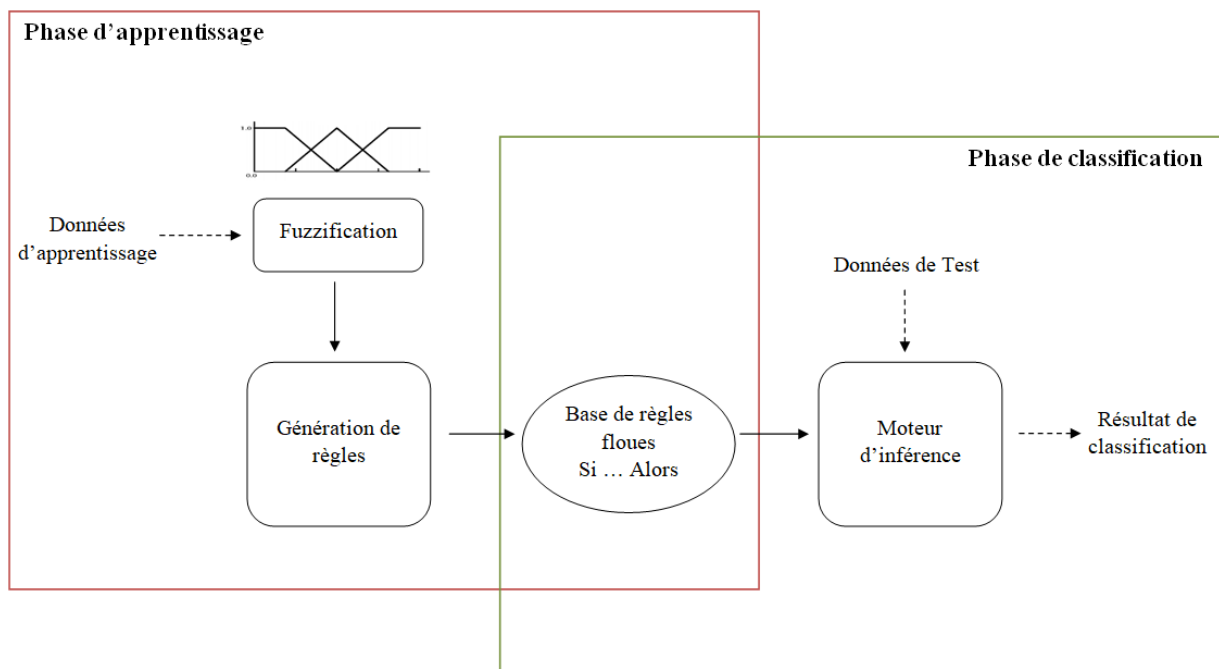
Phase d'apprentissage

1.0

0.0

Phase de classification

Données d'apprentissage

Fuzzification

Données de Test

Génération de règles

Base de règles floues Si … Alors

Moteur d'inférence

Résultat de classification